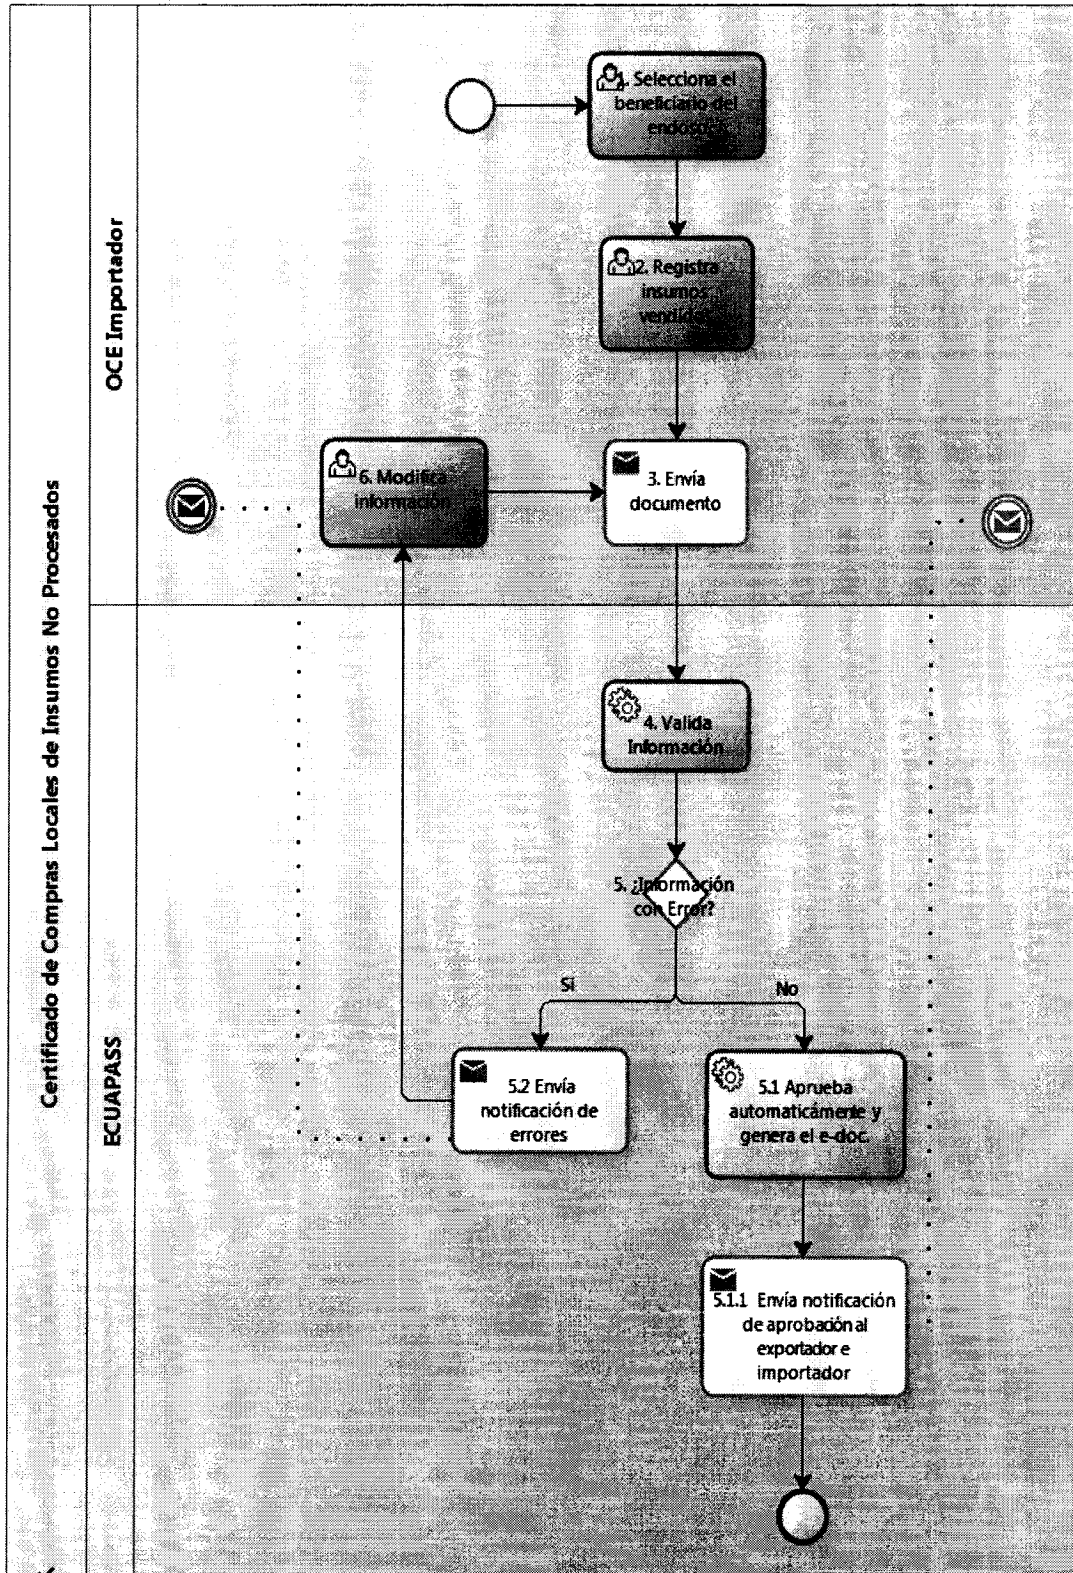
Certificado de Compras Locales de Insumos No Procesados

OCE Importador

1. Selecciona el beneficiario del endoso

2. Registra insumos vendidos

6. Modifica información

3. Envía documento

ECUAPASS

4. Valida Información

5. ¿Información con Error?

Sí

No

5.2 Envía notificación de errores

5.1 Aprueba automaticámente y genera el e-doc.

5.1.1 Envía notificación de aprobación al exportador e importador